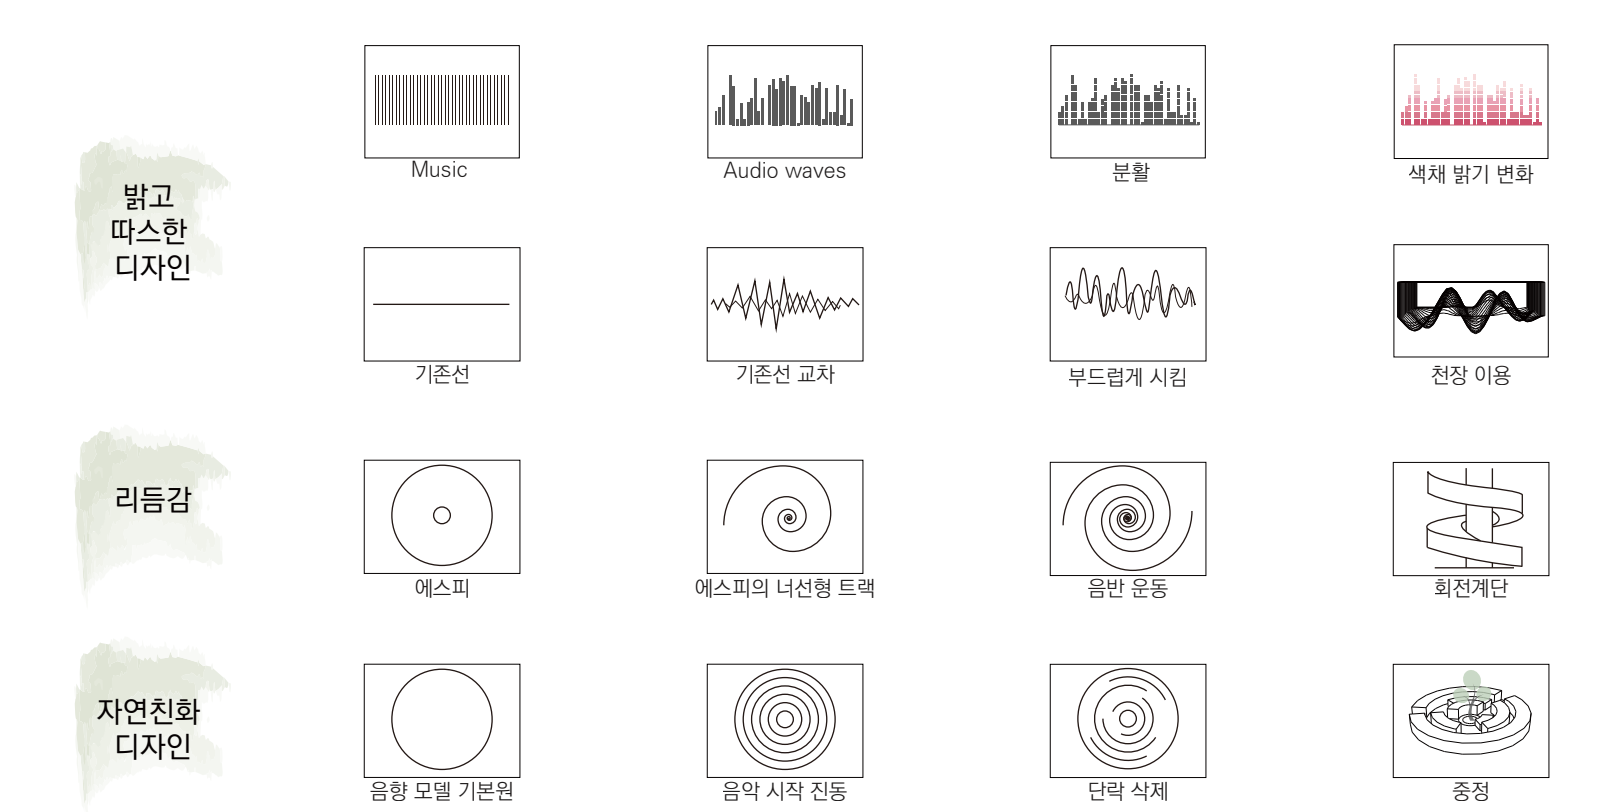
밝고
따스한
디자인

Music

Audio waves

분활

색채 밝기 변화

기존선

기존선 교차

부드럽게 시킴

천장 이용

리듬감

에스피

에스피의 너선형 트랙

음반 운동

회전계단

자연친화
디자인

음향 모델 기본원

음악 시작 진동

단락 삭제

중정